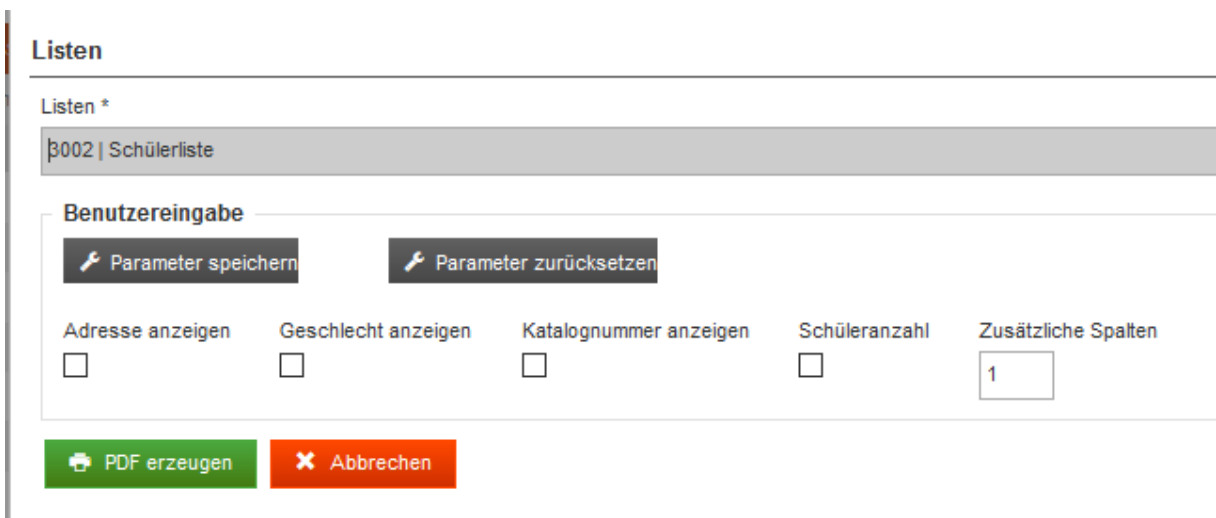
Listen

Listen *

3002 | Schülerliste

Benutzereingabe

Parameter speichern

Parameter zurücksetzen

Adresse anzeigen

Geschlecht anzeigen

Katalognummer anzeigen

Schüleranzahl

Zusätzliche Spalten

1

PDF erzeugen

Abbrechen